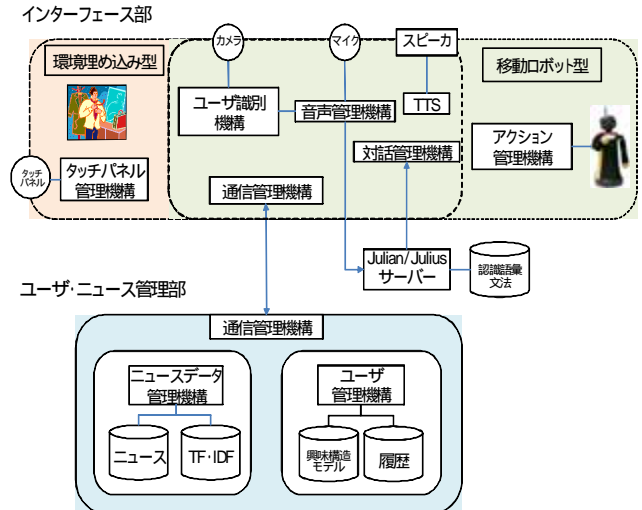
インターフェース部

環境埋め込み型

カメラ

マイク

スピーカ

移動ロボット型

ユーザ識別機構

音声管理機構

TTS

アクション管理機構

タッチパネル

タッチパネル管理機構

対話管理機構

通信管理機構

Julian/Julius サーバー

認識語彙文法

ユーザ・ニュース管理部

通信管理機構

ニュースデータ管理機構

ユーザ管理機構

ニュース

TF・IDF

興味構造モデル

履歴